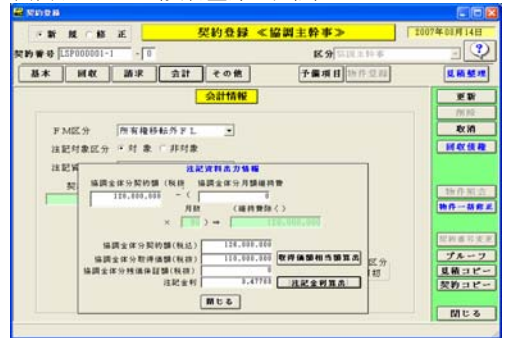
契約登録

新規 ○ 修正

契約登録 ≪協調主幹事≫

2007年08月14日

契約番号 LSP000001-1 - 0

区分 協調主幹事

?

基本 回収 請求 会計 その他

予備項目 物件登録

見積整理

会計情報

更新

削除

取消

回収情報

FM区分 所有権移転外FL

注記対象区分 ○ 対象 ○ 非対象

注記資

契

注記資料出力情報

協調全体分契約額(税抜) 協調全体分月額維持費

120,000,000 - (

月数 (維持費除く)

× 0 ) = 120,000,000

協調全体分契約額(税込) 120,000,000

協調全体分取得価額(税抜) 110,000,000 取得価額相当額算出

協調全体分残価保証額(税抜) 0

注記金利 0.47768 注記金利算出

閉じる

物件照会

物件一括転送

区分

契約番号変更

グループ

見積コピー

契約コピー

閉じる